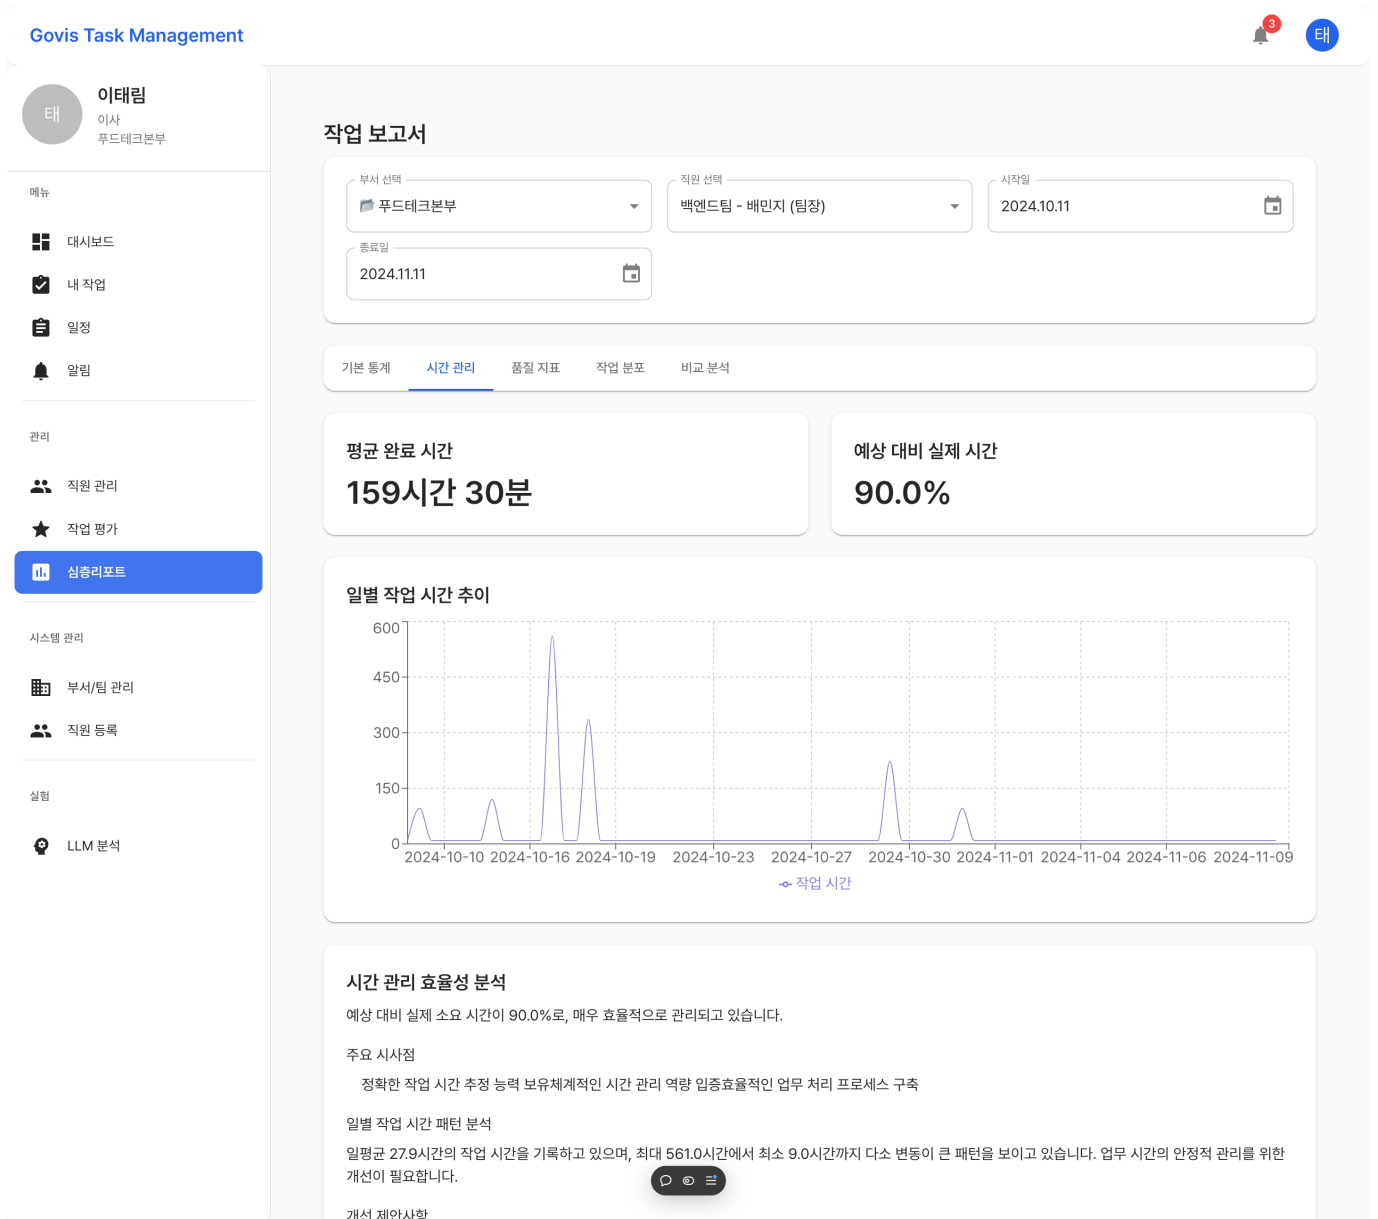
Govis Task Management

3

태

태
이태림
이사
푸드테크본부

메뉴

대시보드

내 작업

일정

알림

관리

직원 관리

작업 평가

심층리포트

시스템 관리

부서/팀 관리

직원 등록

실험

LLM 분석

작업 보고서

부서 선택
📂 푸드테크본부

직원 선택
백엔드팀 - 배민지 (팀장)

시작일
2024.10.11

종료일
2024.11.11

기본 통계 | 시간 관리 | 품질 지표 | 작업 분포 | 비교 분석

평균 완료 시간
159시간 30분

예상 대비 실제 시간
90.0%

일별 작업 시간 추이

600
450
300
150
0

2024-10-10 2024-10-16 2024-10-19 2024-10-23 2024-10-27 2024-10-30 2024-11-01 2024-11-04 2024-11-06 2024-11-09

작업 시간

시간 관리 효율성 분석

예상 대비 실제 소요 시간이 90.0%로, 매우 효율적으로 관리되고 있습니다.

주요 시사점

정확한 작업 시간 추정 능력 보유체계적인 시간 관리 역량 입증효율적인 업무 처리 프로세스 구축

일별 작업 시간 패턴 분석

일평균 27.9시간의 작업 시간을 기록하고 있으며, 최대 561.0시간에서 최소 9.0시간까지 다소 변동이 큰 패턴을 보이고 있습니다. 업무 시간의 안정적 관리를 위한 개선이 필요합니다.

개선 제안사항